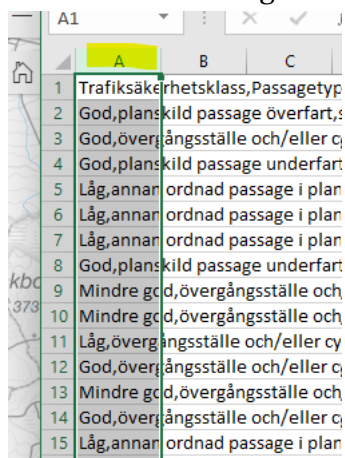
A1

| | A | B | C |
|---|---|---|---|
| 1 | Trafiksäkerhetsklass,Passagetyp | | |
| 2 | God,planskild passage överfart,s | | |
| 3 | God,övergångsställe och/eller c | | |
| 4 | God,planskild passage underfart | | |
| 5 | Låg,annan ordnad passage i plan | | |
| 6 | Låg,annan ordnad passage i plan | | |
| 7 | Låg,annan ordnad passage i plan | | |
| 8 | God,planskild passage underfart | | |
| 9 | Mindre god,övergångsställe och | | |
| 10 | Mindre god,övergångsställe och | | |
| 11 | Låg,övergångsställe och/eller cy | | |
| 12 | God,övergångsställe och/eller c | | |
| 13 | Mindre god,övergångsställe och | | |
| 14 | God,övergångsställe och/eller c | | |
| 15 | Låg,annan ordnad passage i plan | | |

kbc
373